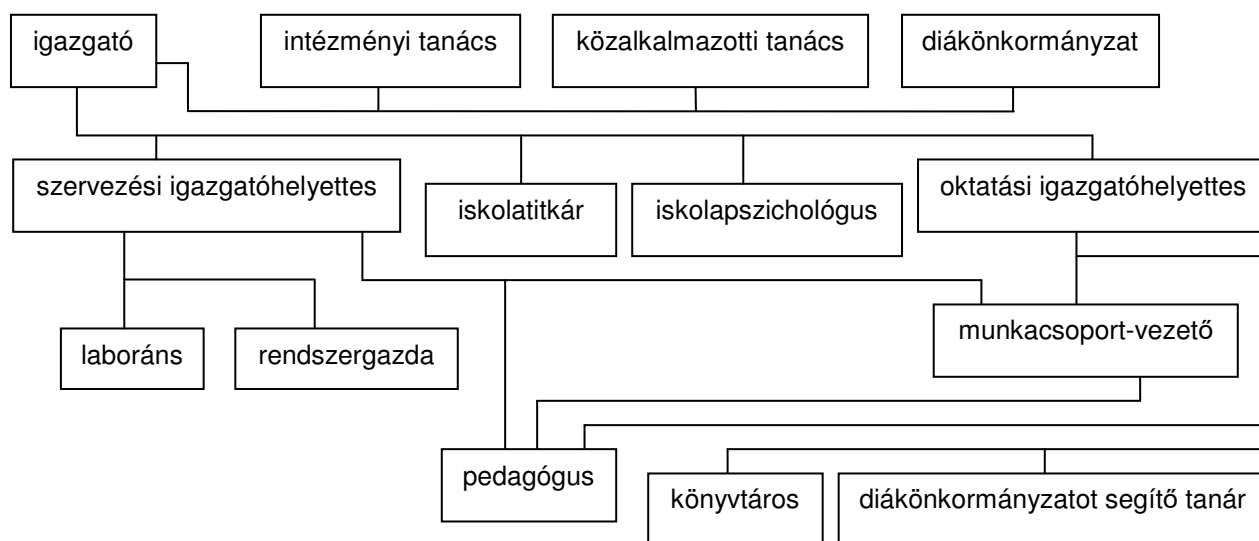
igazgató

intézményi tanács

közalkalmazotti tanács

diákönkormányzat

szervezési igazgatóhelyettes

iskolatitkár

iskolapszichológus

oktatási igazgatóhelyettes

laboráns

rendszergazda

munkacsoport-vezető

pedagógus

könyvtáros

diákönkormányzatot segítő tanár